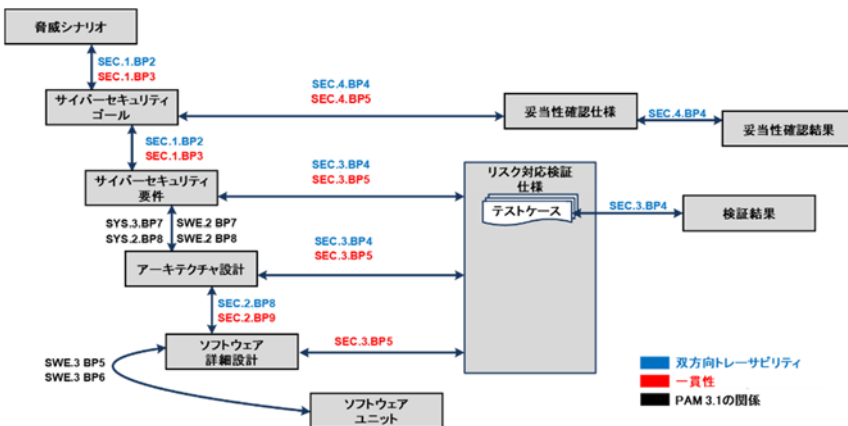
脅威シナリオ

SEC.1.BP2
SEC.1.BP3

サイバーセキュリティゴール

SEC.4.BP4
SEC.4.BP5

妥当性確認仕様

SEC.4.BP4

妥当性確認結果

SEC.1.BP2
SEC.1.BP3

SEC.3.BP4
SEC.3.BP5

サイバーセキュリティ要件

リスク対応検証仕様

テストケース

SEC.3.BP4

検証結果

SYS.3.BP7
SYS.2.BP8

SWE.2 BP7
SWE.2 BP8

SEC.3.BP4
SEC.3.BP5

アーキテクチャ設計

SEC.2.BP8
SEC.2.BP9

ソフトウェア詳細設計

SEC.3.BP5

SWE.3 BP5
SWE.3 BP6

ソフトウェアユニット

双方向トレーサビリティ
一貫性
PAM 3.1の関係